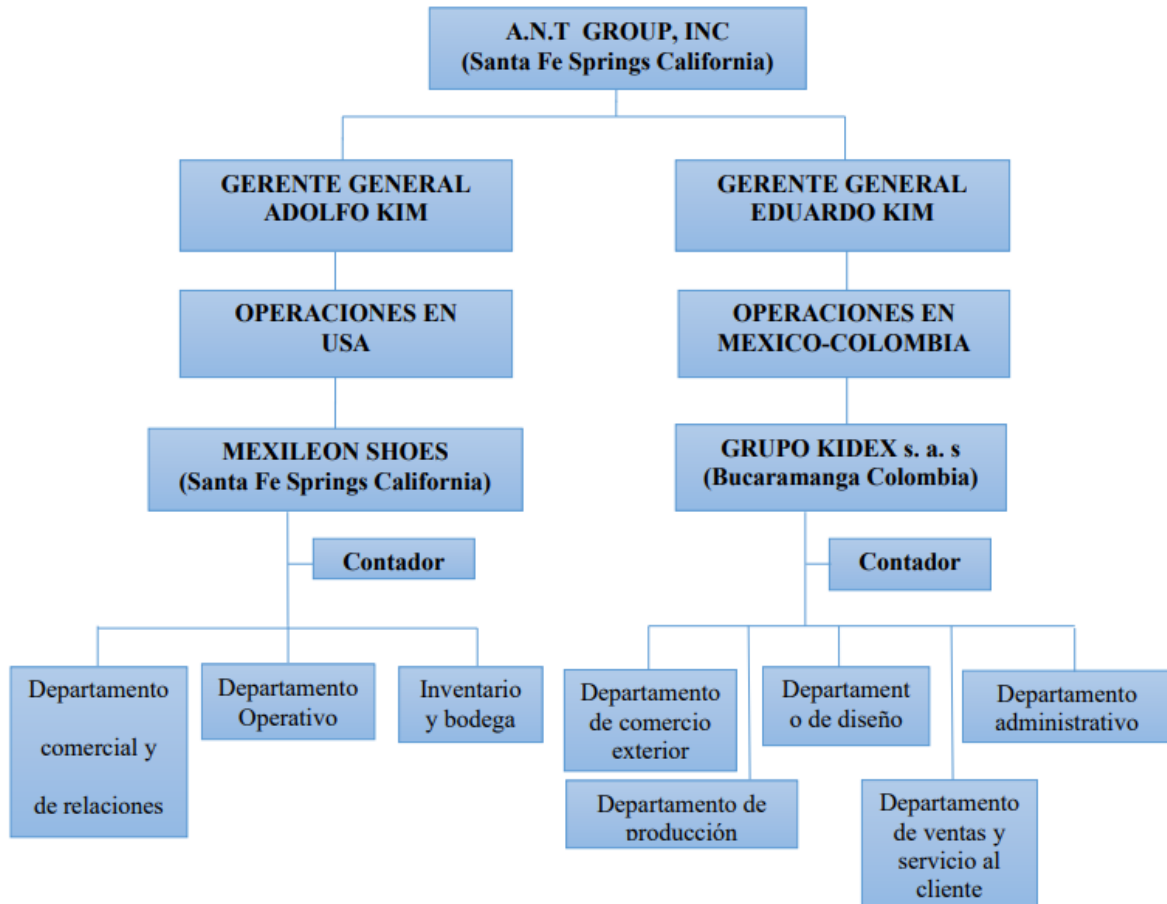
A.N.T GROUP, INC
(Santa Fe Springs California)

GERENTE GENERAL
ADOLFO KIM

GERENTE GENERAL
EDUARDO KIM

OPERACIONES EN
USA

OPERACIONES EN
MEXICO-COLOMBIA

MEXILEON SHOES
(Santa Fe Springs California)

GRUPO KIDEX s. a. s
(Bucaramanga Colombia)

Contador

Contador

Departamento comercial y de relaciones

Departamento Operativo

Inventario y bodega

Departamento de comercio exterior

Departament o de diseño

Departamento administrativo

Departamento de producción

Departamento de ventas y servicio al cliente